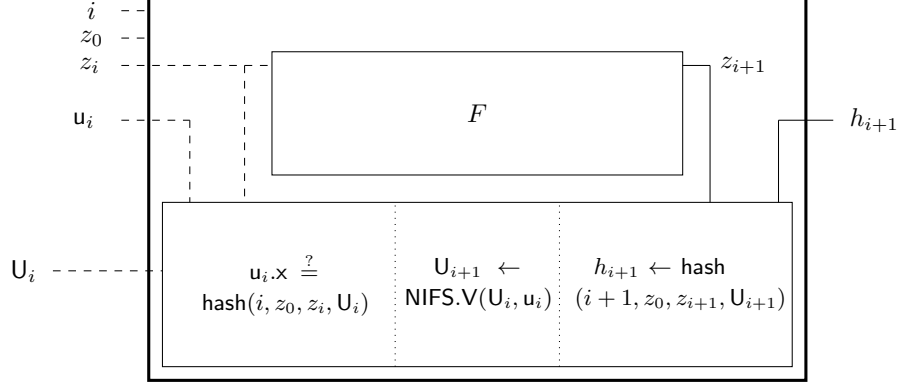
$i$
$z_0$
$z_i$
$z_{i+1}$
$\mathsf{u}_i$
$F$
$h_{i+1}$
$\mathsf{U}_i$

$\mathsf{u}_i.\mathsf{x} \stackrel{?}{=} \mathsf{hash}(i, z_0, z_i, \mathsf{U}_i)$

$\mathsf{U}_{i+1} \leftarrow \mathsf{NIFS.V}(\mathsf{U}_i, \mathsf{u}_i)$

$h_{i+1} \leftarrow \mathsf{hash}\ (i+1, z_0, z_{i+1}, \mathsf{U}_{i+1})$